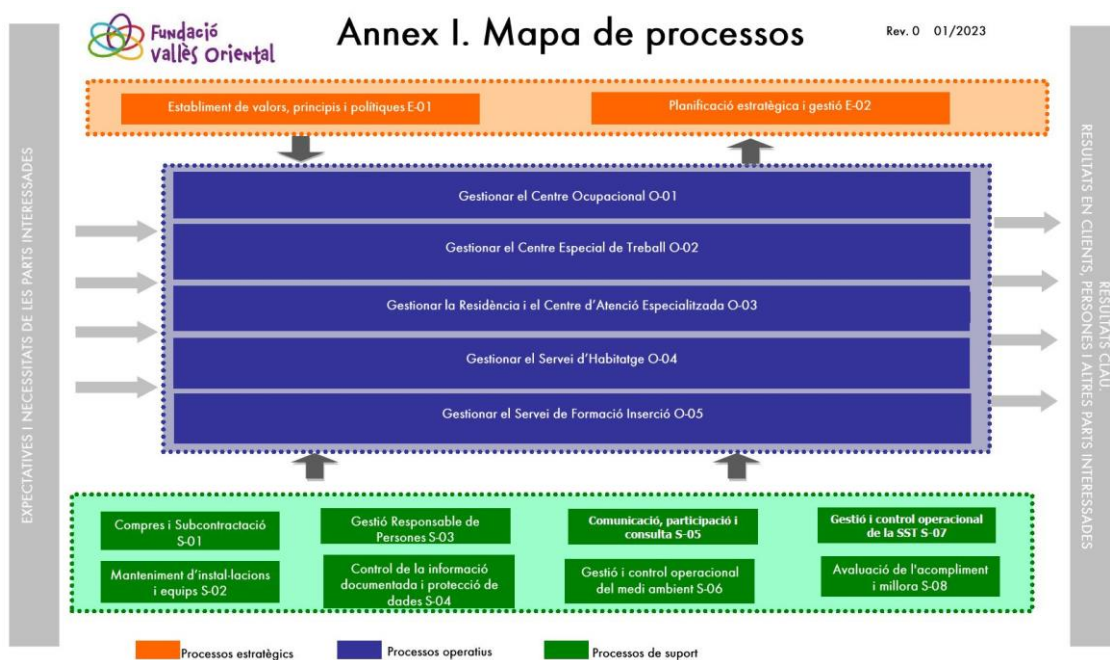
Fundació Vallès Oriental

Annex I. Mapa de processos

Rev. 0 01/2023

EXPECTATIVES I NECESSITATS DE LES PARTS INTERESSADES

Establiment de valors, principis i polítiques E-01

Planificació estratègica i gestió E-02

Gestionar el Centre Ocupacional O-01

Gestionar el Centre Especial de Treball O-02

Gestionar la Residència i el Centre d'Atenció Especialitzada O-03

Gestionar el Servei d'Habitatge O-04

Gestionar el Servei de Formació Inserció O-05

Compres i Subcontractació S-01

Gestió Responsable de Persones S-03

Comunicació, participació i consulta S-05

Gestió i control operacional de la SST S-07

Manteniment d'instal·lacions i equips S-02

Control de la informació documentada i protecció de dades S-04

Gestió i control operacional del medi ambient S-06

Avaluació de l'acompliment i millora S-08

RESULTATS CLAU: RESULTATS EN CLIENTS, PERSONES I ALTRES PARTS INTERESSADES

Processos estratègics

Processos operatius

Processos de suport